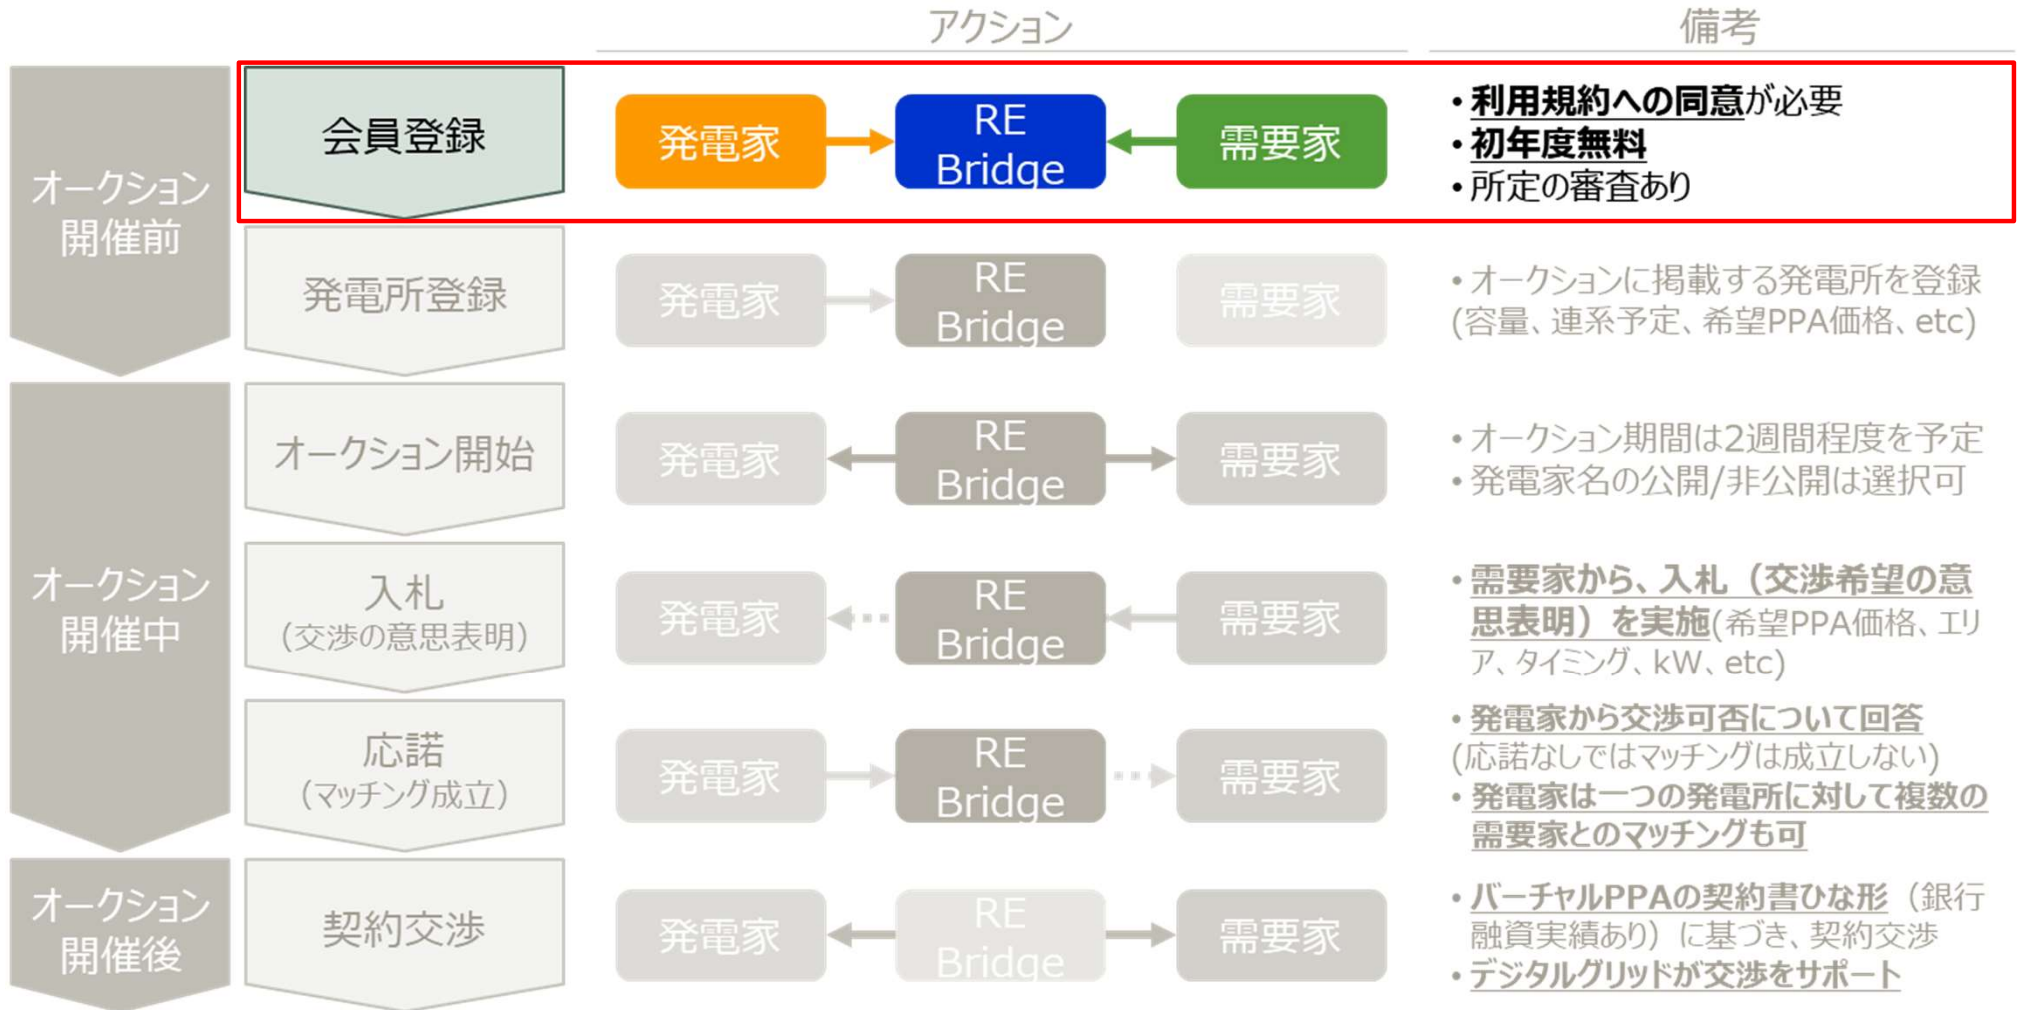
アクション

備考

オークション開催前

会員登録

発電家

RE Bridge

需要家

• 利用規約への同意が必要
• 初年度無料
• 所定の審査あり

発電所登録

発電家

RE Bridge

需要家

• オークションに掲載する発電所を登録(容量、連系予定、希望PPA価格、etc)

オークション開催中

オークション開始

発電家

RE Bridge

需要家

• オークション期間は2週間程度を予定
• 発電家名の公開/非公開は選択可

入札
(交渉の意思表明)

発電家

RE Bridge

需要家

• 需要家から、入札(交渉希望の意思表明)を実施(希望PPA価格、エリア、タイミング、kW、etc)

応諾
(マッチング成立)

発電家

RE Bridge

需要家

• 発電家から交渉可否について回答
(応諾なしではマッチングは成立しない)
• 発電家は一つの発電所に対して複数の需要家とのマッチングも可

オークション開催後

契約交渉

発電家

RE Bridge

需要家

• バーチャルPPAの契約書ひな形(銀行融資実績あり)に基づき、契約交渉
• デジタルグリッドが交渉をサポート